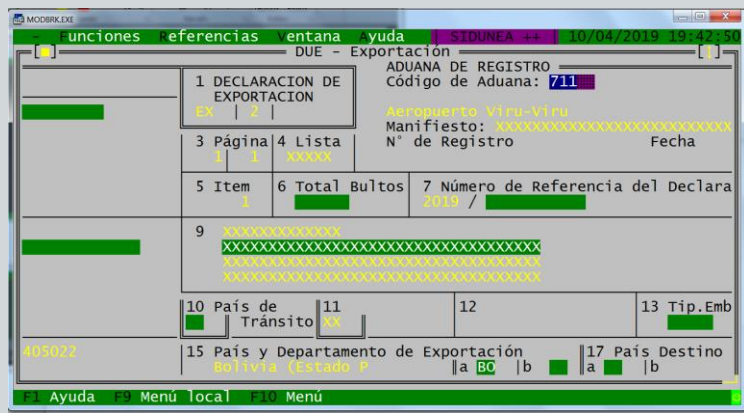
MODBRK.EXE

- Funciones Referencias Ventana Ayuda | SIDUNEA ++ | 10/04/2019 19:42:50

[■] DUE - Exportación [↑]

1 DECLARACION DE EXPORTACION
EX | 2 |

ADUANA DE REGISTRO
Código de Aduana: 711

Aeropuerto Viru-Viru
Manifiesto: XXXXXXXXXXXXXXXXXXXXXXXXX
N° de Registro Fecha

3 Página 1 1
4 Lista XXXXX

5 Item 1
6 Total Bultos
7 Número de Referencia del Declara
2019 /

9 XXXXXXXXXXXXX
XXXXXXXXXXXXXXXXXXXXXXXXXXXXXXXXXXX
XXXXXXXXXXXXXXXXXXXXXXXXXXXXXXXXXXX
XXXXXXXXXXXXXXXXXXXXXXXXXXXXXXXXXXX

10 País de Tránsito
11 XX
12
13 Tip.Emb

405022
15 País y Departamento de Exportación
Bolivia (Estado P
a BO b
17 País Destino
a b

F1 Ayuda F9 Menú local F10 Menú